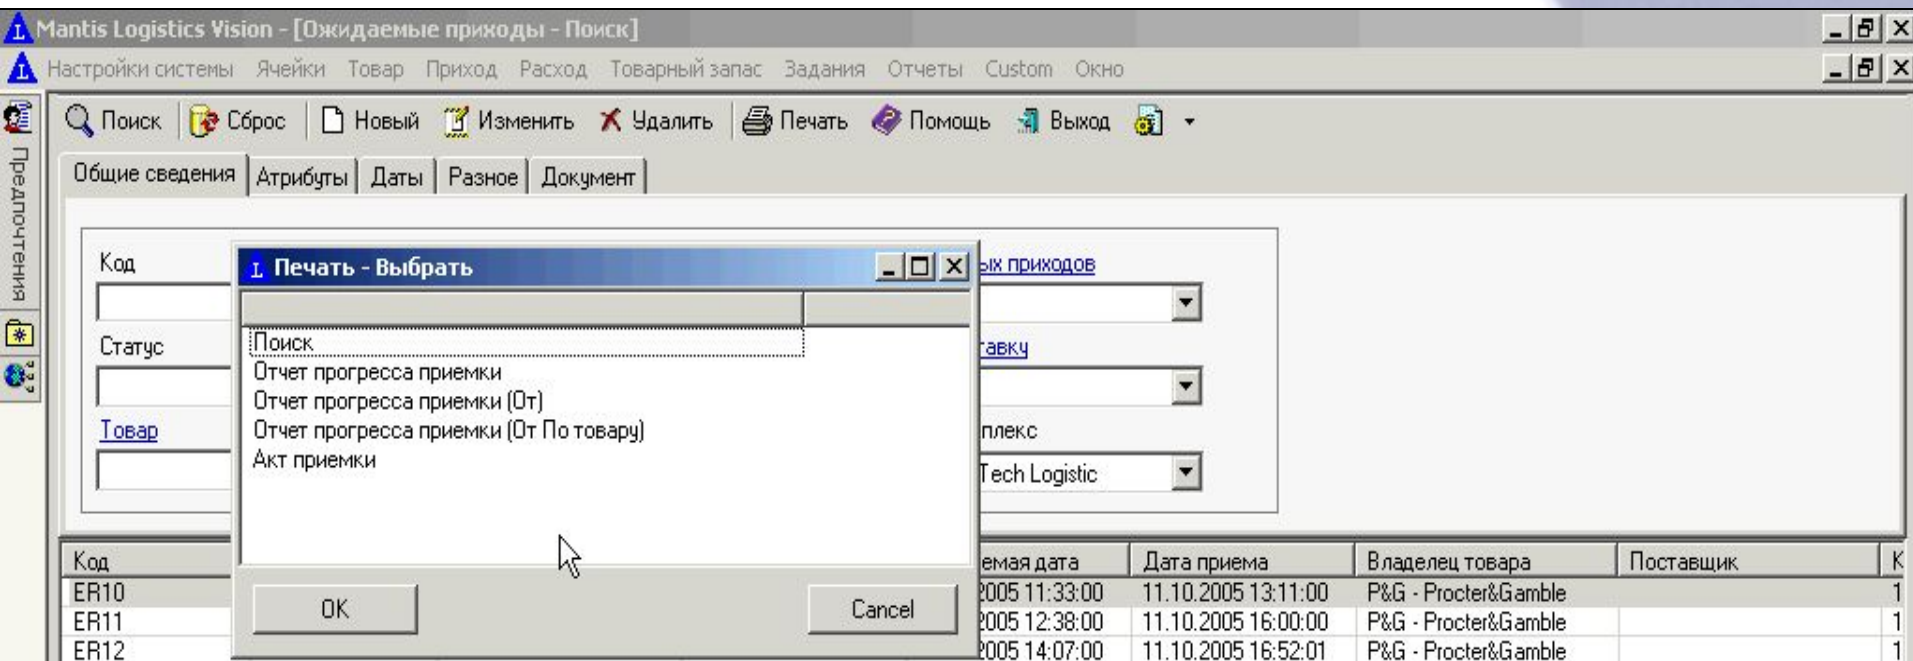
Mantis Logistics Vision - [Ожидаемые приходы - Поиск]

Настройки системы Ячейки Товар Приход Расход Товарный запас Задания Отчеты Custom Окно

Поиск Сброс Новый Изменить Удалить Печать Помощь Выход

Предпочтения

Общие сведения | Атрибуты | Даты | Разное | Документ

Код

Статус

Товар

ых приходов

тавку

плекс

Tech Logistic

Печать - Выбрать

Поиск
Отчет прогресса приемки
Отчет прогресса приемки (От)
Отчет прогресса приемки (От По товару)
Акт приемки

OK

Cancel

| Код | емая дата | Дата приема | Владелец товара | Поставщик | К |
|---|---|---|---|---|---|
| ER10 | 2005 11:33:00 | 11.10.2005 13:11:00 | P&G - Procter&Gamble | | 1 |
| ER11 | 2005 12:38:00 | 11.10.2005 16:00:00 | P&G - Procter&Gamble | | 1 |
| ER12 | 2005 14:07:00 | 11.10.2005 16:52:01 | P&G - Procter&Gamble | | 1 |